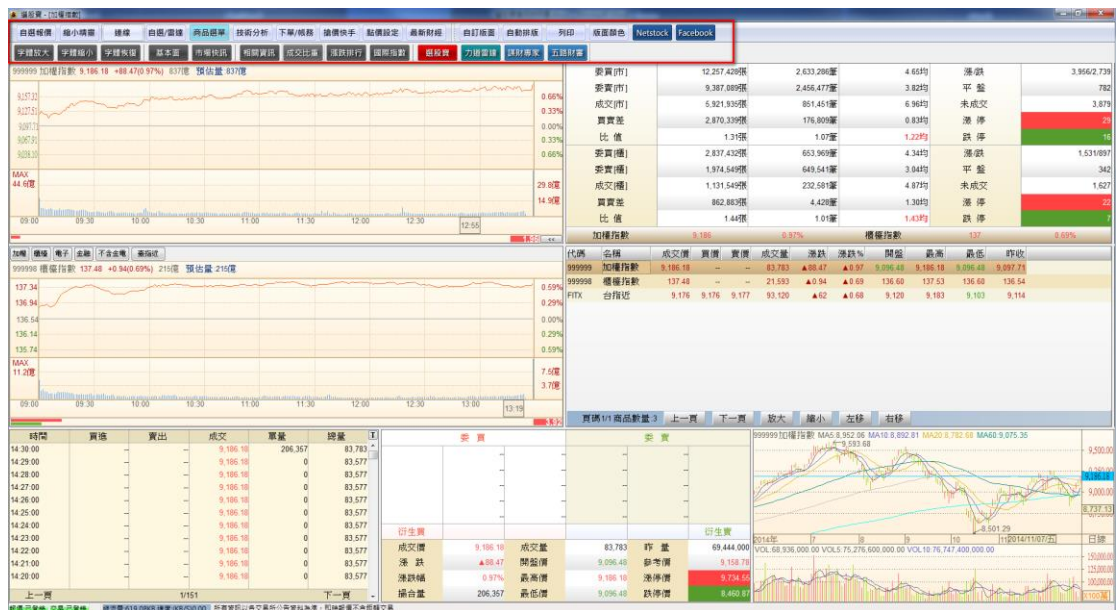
議股寶 - [加權指數]

自選報價 | 縮小精靈 | 總線 | 自選/圖線 | 商品選單 | 技術分析 | 下單/帳務 | 搶價快手 | 點價設定 | 最新財經 | 自訂版面 | 自動排版 | 列印 | 版面顏色 | Netstock | Facebook

字體放大 | 字體縮小 | 字體恢復 | 基本面 | 市場快訊 | 相關資訊 | 成交比重 | 漲跌排行 | 國際指數 | 選股寶 | 力道雷達 | 理財專家 | 五路財富

999999 加權指數 9,186.18 +88.47(0.97%) 837億 預估量 837億

| | | | | | |
|---|---|---|---|---|---|
| 委賣[市] | 12,257,428張 | 2,633,286筆 | 4.65均 | 漲/跌 | 3,956/2,739 |
| 委買[市] | 9,387,089張 | 2,456,477筆 | 3.82均 | 平 盤 | 782 |
| 成交[市] | 5,921,935張 | 851,451筆 | 6.96均 | 未成交 | 3,879 |
| 買賣差 | 2,870,339張 | 176,809筆 | 0.83均 | 漲 停 | 29 |
| 比 值 | 1.31張 | 1.07筆 | 1.22均 | 跌 停 | 15 |
| 委賣[櫃] | 2,837,432張 | 653,969筆 | 4.34均 | 漲/跌 | 1,531/897 |
| 委買[櫃] | 1,974,549張 | 649,541筆 | 3.04均 | 平 盤 | 342 |
| 成交[櫃] | 1,131,549張 | 232,581筆 | 4.87均 | 未成交 | 1,627 |
| 買賣差 | 862,883張 | 4,428筆 | 1.30均 | 漲 停 | 22 |
| 比 值 | 1.44張 | 1.01筆 | 1.43均 | 跌 停 | 7 |

加權指數 9,186 0.97% 櫃檯指數 137 0.69%

0.66% 0.33% 0.00% 0.33% 0.66%
MAX 44.6億 29.8億 14.9億
09:00 09:30 10:00 10:30 11:00 11:30 12:00 12:30 12:55

加權 櫃檯 電子 金融 不含金電 委掛成

999998 櫃檯指數 137.48 +0.94(0.69%) 21億 預估量 21億

137.34 136.94 136.54 136.14 135.74
0.59% 0.29% 0.00% 0.29% 0.59%
MAX 11.2億 7.6億 3.7億
09:00 09:30 10:00 10:30 11:00 11:30 12:00 12:30 13:00 13:19

| 代碼 | 名稱 | 成交價 | 買價 | 賣價 | 成交量 | 漲跌 | 漲跌% | 開盤 | 最高 | 最低 | 昨收 |
|---|---|---|---|---|---|---|---|---|---|---|---|
| 999999 | 加權指數 | 9,186.18 | -- | -- | 83,783 | ▲88.47 | ▲0.97 | 9,096.48 | 9,186.18 | 9,096.48 | 9,097.71 |
| 999998 | 櫃檯指數 | 137.48 | -- | -- | 21,593 | ▲0.94 | ▲0.69 | 136.60 | 137.53 | 136.60 | 136.54 |
| FITX | 台指近 | 9,176 | 9,176 | 9,177 | 93,120 | ▲62 | ▲0.68 | 9,120 | 9,183 | 9,103 | 9,114 |

頁碼 1/1 商品數量 3 | 上一頁 | 下一頁 | 放大 | 縮小 | 左移 | 右移

| 時間 | 買進 | 賣出 | 成交 | 單量 | 總量 |
|---|---|---|---|---|---|
| 14:30:00 | -- | -- | 9,186.18 | 206,357 | 83,783 |
| 14:29:00 | -- | -- | 9,186.18 | 0 | 83,577 |
| 14:28:00 | -- | -- | 9,186.18 | 0 | 83,577 |
| 14:27:00 | -- | -- | 9,186.18 | 0 | 83,577 |
| 14:26:00 | -- | -- | 9,186.18 | 0 | 83,577 |
| 14:25:00 | -- | -- | 9,186.18 | 0 | 83,577 |
| 14:24:00 | -- | -- | 9,186.18 | 0 | 83,577 |
| 14:23:00 | -- | -- | 9,186.18 | 0 | 83,577 |
| 14:22:00 | -- | -- | 9,186.18 | 0 | 83,577 |
| 14:21:00 | -- | -- | 9,186.18 | 0 | 83,577 |
| 14:20:00 | -- | -- | 9,186.18 | 0 | 83,577 |

上一頁 1/151 下一頁

委 賣 | 委 買
衍生買 | 衍生賣

| | | | | | |
|---|---|---|---|---|---|
| 成交價 | 9,186.18 | 成交量 | 83,783 | 昨 量 | 69,444,000 |
| 漲 跌 | ▲88.47 | 開盤價 | 9,096.48 | 參考價 | 9,158.78 |
| 漲跌幅 | 0.97% | 最高價 | 9,186.18 | 漲停價 | 9,734.55 |
| 振盪幅 | 206,357 | 最低價 | 9,096.48 | 跌停價 | 8,460.87 |

999999加權指數 MA5 8,952.06 MA10 8,892.81 MA20 8,782.68 MA60 9,075.35
9,593.68
9,500.00 9,261.00 9,000.00 8,737.13
8,501.29
2014年 7 8 9 10 11 2014/11/07(五) 日線
VOL:68,936,000.00 VOL5 75,276,600.000.00 VOL10 76,747,400,000.00
150,000.00 125,000.00 100,000.00

所有資訊以各交易所公告資料為準，如純粹僅供參考